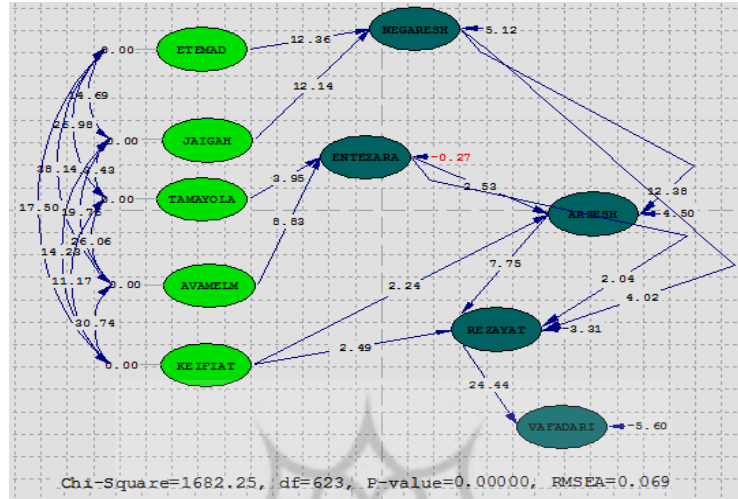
0.00
ETEMAD
12.36
NEGARESH
5.12
12.14
14.69
25.98
0.00
JAIGAH
ENTEZARA
-0.27
38.14
3.43
3.95
2.53
17.50
0.00
TAMAYOLA
12.38
19.75
ARZESH
4.50
26.06
8.83
14.23
0.00
AVAMELM
7.75
11.17
2.04
2.24
4.02
30.74
REZAYAT
3.31
0.00
KEIFIAT
2.49
24.44
VAFADARI
5.60
Chi-Square=1682.25, df=623, P-value=0.00000, RMSEA=0.069